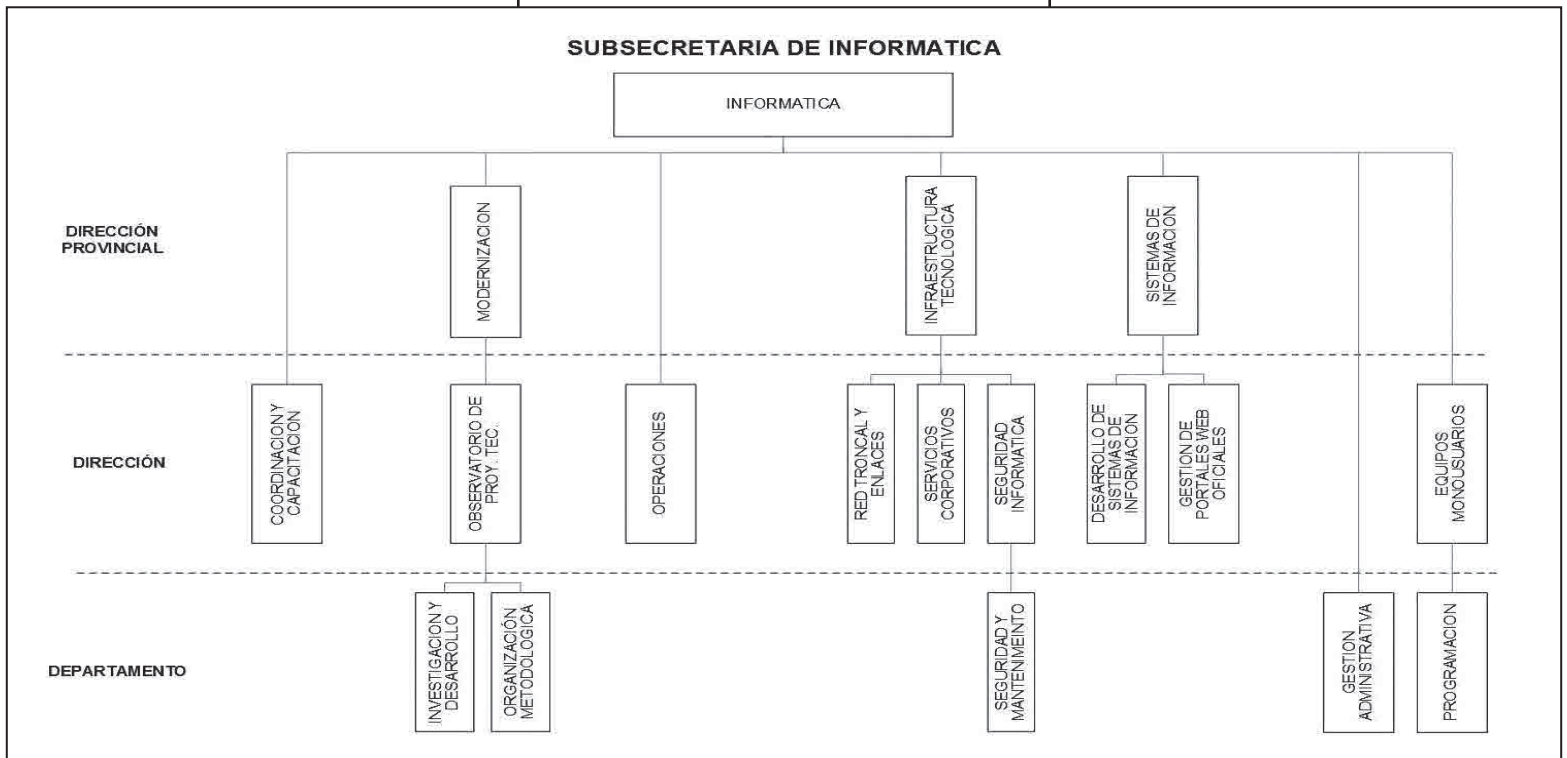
SUBSECRETARIA DE INFORMATICA

INFORMATICA

DIRECCIÓN PROVINCIAL

MODERNIZACION

INFRAESTRUCTURA TECNOLOGICA

SISTEMAS DE INFORMACION

DIRECCIÓN

COORDINACION Y CAPACITACION

OBSERVATORIO DE PROY. TEC.

OPERACIONES

RED TRONCAL Y ENLACES

SERVICIOS CORPORATIVOS

SEGURIDAD INFORMATICA

DESARROLLO DE SISTEMAS DE INFORMACION

GESTION DE PORTALES WEB OFICIALES

EQUIPOS MONOUSUARIOS

DEPARTAMENTO

INVESTIGACION Y DESARROLLO

ORGANIZACIÓN METODOLOGICA

SEGURIDAD Y MANTENIMEINTO

GESTION ADMINISTRATIVA

PROGRAMACION